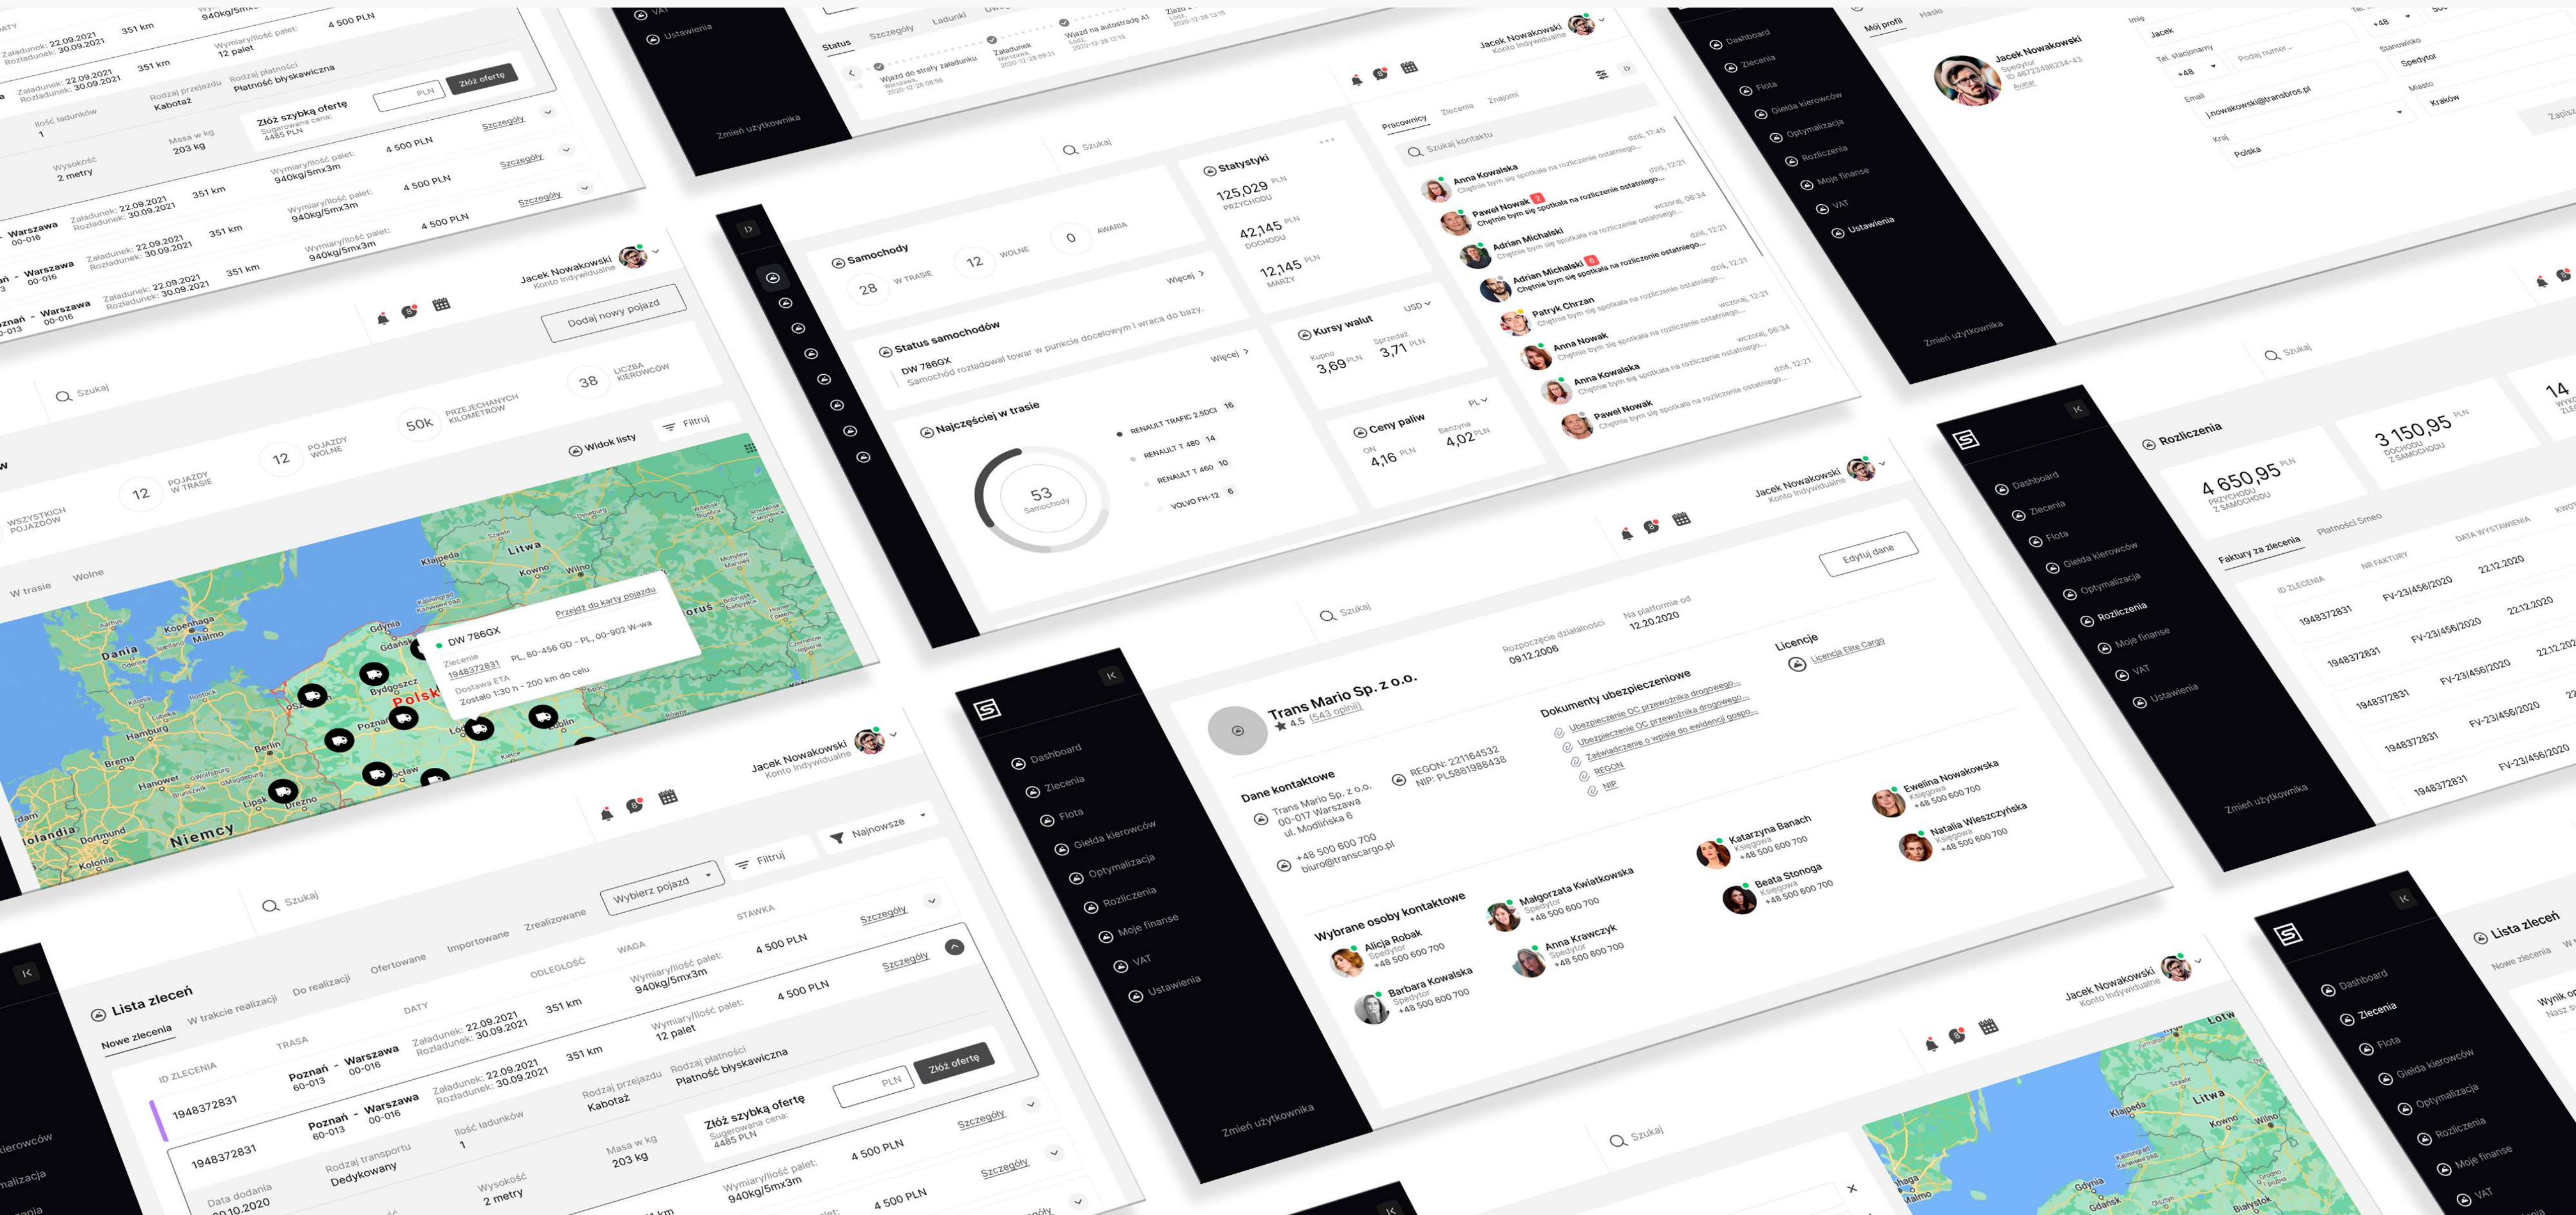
Lista zleceń

Nowe zlecenia W trakcie realizacji Do realizacji Ofertowane Importowane Zrealizowane

Szukaj Wybierz pojazd Filtruj Najnowsze

| ID ZLECENIA | TRASA | DATY | ODLEGŁOŚĆ | WAGA | STAWKA |
|---|---|---|---|---|---|
| 1948372831 | Poznań - Warszawa 60-013 00-016 | Załadunek: 22.09.2021 Rozładunek: 30.09.2021 | 351 km | Wymiary/ilość palet: 940kg/5mx3m | 4 500 PLN Szczegóły |
| 1948372831 | Poznań - Warszawa 60-013 00-016 | Załadunek: 22.09.2021 Rozładunek: 30.09.2021 | 351 km | Wymiary/ilość palet: 12 palet | 4 500 PLN Szczegóły |

Rodzaj przejazdu Kabotaż
Rodzaj płatności Płatność błyskawiczna
PLN Złóż ofertę
Data dodania 20.10.2020
Rodzaj transportu Dedykowany
Ilość ładunków 1
Wysokość 2 metry
Masa w kg 203 kg
Złóż szybką ofertę Sugerowana cena: 4485 PLN

Jacek Nowakowski Konto indywidualne

Dodaj nowy pojazd
Szukaj
WSZYSTKICH POJAZDÓW
12 POJAZDY W TRASIE
12 POJAZDY WOLNE
50K PRZEJECHANYCH KILOMETRÓW
38 LICZBA KIEROWCÓW
W trasie Wolne
Widok listy Filtruj
DW 786GX Przejdź do karty pojazdu
Zlecenie 1948372831 PL, 80-456 GD - PL, 00-902 W-wa
Dostawa ETA Zostało 1:30 h - 200 km do celu

Samochody 28 W TRASIE 12 WOLNE 0 AWARIA
Więcej
Status samochodów
DW 786GX Samochód rozładował towar w punkcie docelowym i wraca do bazy.
Więcej
Najczęściej w trasie
53 Samochody
RENAULT TRAFIC 2.5DCI 16
RENAULT T 480 14
RENAULT T 460 10
VOLVO FH-12 6

Statystyki
125,029 PLN PRZYCHODU
42,145 PLN DOCHODU
12,145 PLN MARŻY
Kursy walut USD
Kupno 3,69 PLN Sprzedaż 3,71 PLN
Ceny paliw PL
ON 4,16 PLN Benzyna 4,02 PLN

Pracownicy Zlecenia Znajomi
Szukaj kontaktu
Anna Kowalska Chętnie bym się spotkała na rozliczenie ostatniego...
Paweł Nowak
Adrian Michalski
Adrian Michalski
Patryk Chrzan
Anna Nowak
Anna Kowalska
Paweł Nowak

Status Szczegóły Ładunki
Wjazd do strefy załadunku
Załadunek
Wjazd na autostradę A1

VAT Ustawienia Zmień użytkownika

Dashboard Zlecenia Flota Giełda kierowców Optymalizacja Rozliczenia Moje finanse VAT Ustawienia
Zmień użytkownika

Mój profil Hasło
Jacek Nowakowski Spedytor ID 467234983234-43 Avatar
Imię Jacek
Tel. stacjonarny +48 Podaj numer...
Email j.nowakowski@transbros.pl
Kraj Polska
Stanowisko Spedytor
Miasto Kraków

Edytuj dane
Trans Mario Sp. z o.o.
4.5 (543 opinii)
Rozpoczęcie działalności 09.12.2006
Na platformie od 12.20.2020
Licencje Licencja Elite Cargo
Dokumenty ubezpieczeniowe
Ubezpieczenie OC przewoźnika drogowego...
Ubezpieczenie OC przewoźnika drogowego...
Zaświadczenie o wpisie do ewidencji gospo...
REGON
NIP
Dane kontaktowe
Trans Mario Sp. z o.o. 00-017 Warszawa ul. Modlińska 6
REGON: 221164532 NIP: PL5861988438
+48 500 600 700 biuro@transcargo.pl
Wybrane osoby kontaktowe
Alicja Robak Spedytor +48 500 600 700
Barbara Kowalska Spedytor +48 500 600 700
Małgorzata Kwiatkowska Spedytor +48 500 600 700
Anna Krawczyk Spedytor +48 500 600 700
Katarzyna Banach Księgowa +48 500 600 700
Beata Stonoga Księgowa +48 500 600 700
Ewelina Nowakowska Księgowa +48 500 600 700
Natalia Wieszczyńska Księgowa +48 500 600 700

Rozliczenia
4 650,95 PLN PRZYCHODU Z SAMOCHODU
3 150,95 PLN DOCHODU Z SAMOCHODU
Faktury za zlecenia Płatności Smeo
| ID ZLECENIA | NR FAKTURY | DATA WYSTAWIENIA |
|---|---|---|
| 1948372831 | FV-23/456/2020 | 22.12.2020 |
| 1948372831 | FV-23/456/2020 | 22.12.2020 |
| 1948372831 | FV-23/456/2020 | 22.12.2020 |
| 1948372831 | FV-23/456/2020 | |
| 1948372831 | FV-23/456/2020 | |

Lista zleceń Nowe zlecenia